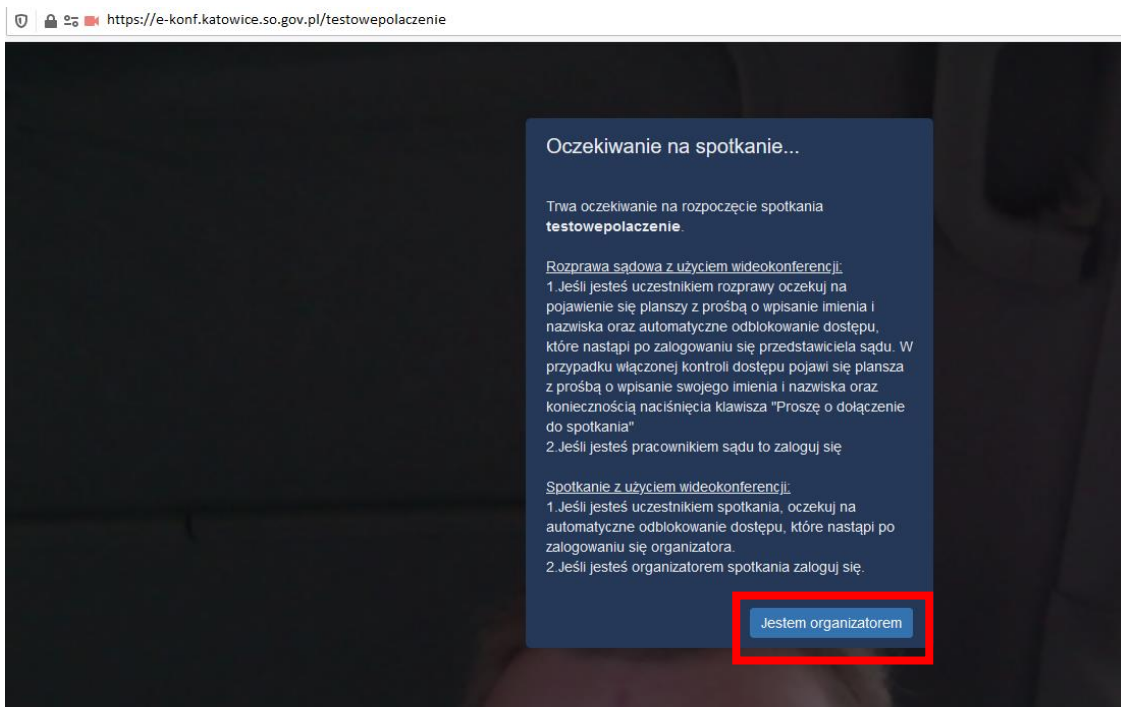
https://e-konf.katowice.so.gov.pl/testowepolaczenie

Oczekiwanie na spotkanie...

Trwa oczekiwanie na rozpoczęcie spotkania **testowepolaczenie**.

Rozprawa sądowa z użyciem wideokonferencji:
1.Jeśli jesteś uczestnikiem rozprawy oczekuj na pojawienie się planszy z prośbą o wpisanie imienia i nazwiska oraz automatyczne odblokowanie dostępu, które nastąpi po zalogowaniu się przedstawiciela sądu. W przypadku włączonej kontroli dostępu pojawi się plansza z prośbą o wpisanie swojego imienia i nazwiska oraz koniecznością naciśnięcia klawisza "Proszę o dołączenie do spotkania"
2.Jeśli jesteś pracownikiem sądu to zaloguj się

Spotkanie z użyciem wideokonferencji:
1.Jeśli jesteś uczestnikiem spotkania, oczekuj na automatyczne odblokowanie dostępu, które nastąpi po zalogowaniu się organizatora.
2.Jeśli jesteś organizatorem spotkania zaloguj się.

Jestem organizatorem